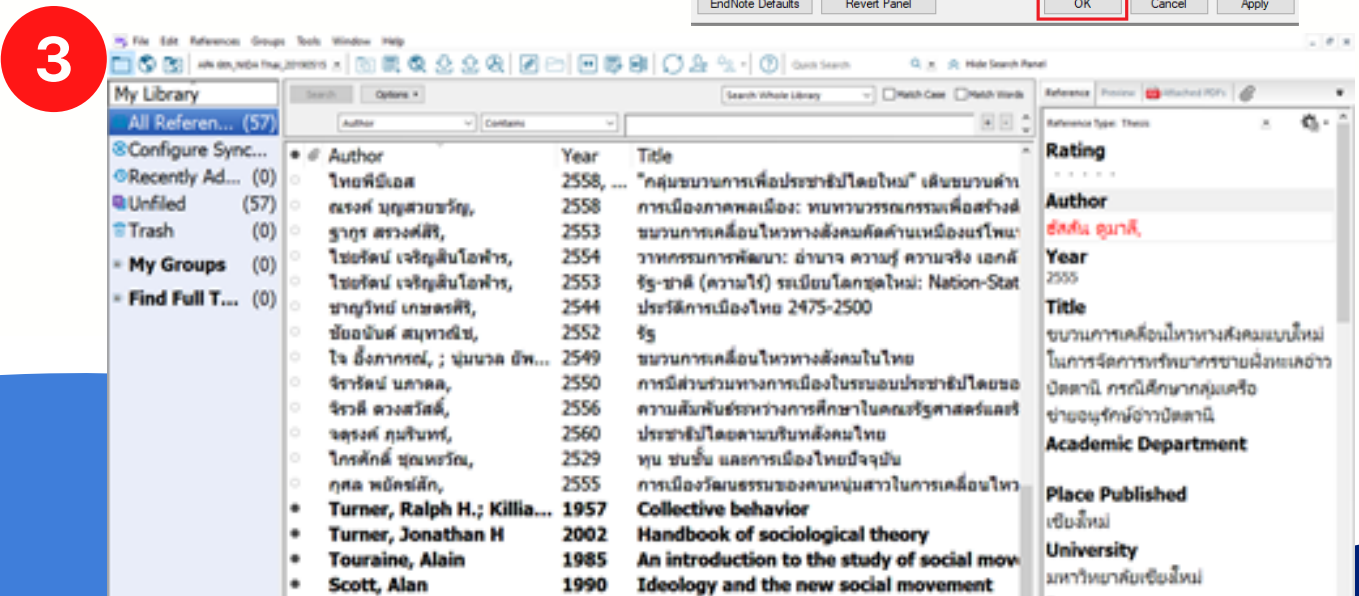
EndNote Defaults | Revert Panel | OK | Cancel | Apply

3

File Edit References Groups Tools Window Help

Quick Search

Hide Search Panel

My Library

All Referen... (57)

Configure Sync...

Recently Ad... (0)

Unfiled (57)

Trash (0)

My Groups (0)

Find Full T... (0)

Search | Options

Search Whole Library | Match Case | Match Words

Author | Contains

| Author | Year | Title |
|---|---|---|
| ไทยพีบีเอส | 2558, ... | "กลุ่มขบวนการเพื่อประชาธิปไตยใหม่" เดินขบวนต้า |
| ณรงค์ บุญสวยขวัญ, | 2558 | การเมืองภาคพลเมือง: ทบทวนวรรณกรรมเพื่อสร้างส |
| ฐากูร สรวงศ์สิริ, | 2553 | ขบวนการเคลื่อนไหวทางสังคมคัดค้านเหมืองแร่โพแ |
| ไชยรัตน์ เจริญสินโอฬาร, | 2554 | วาทกรรมการพัฒนา: อำนาจ ความรู้ ความจริง เอกลั |
| ไชยรัตน์ เจริญสินโอฬาร, | 2553 | รัฐ-ชาติ (ความไว้) ระเบียบโลกชุดใหม่: Nation-Stat |
| ชาญวิทย์ เกษตรศิริ, | 2544 | ประวัติการเมืองไทย 2475-2500 |
| ชัยอนันต์ สมุทวณิช, | 2552 | รัฐ |
| ใจ อึ๊งภากรณ์, ; นุ่มนวล ยัพ... | 2549 | ขบวนการเคลื่อนไหวทางสังคมในไทย |
| จิรารัตน์ นภาดล, | 2550 | การมีส่วนร่วมทางการเมืองในระบอบประชาธิปไตยอ |
| จิรวดี ดวงสวัสดิ์, | 2556 | ความสัมพันธ์ระหว่างการศึกษาในคณะรัฐศาสตร์และ |
| จตุรงค์ คุมรินทร์, | 2560 | ประชาธิปไตยตามบริบทสังคมไทย |
| ไกรศักดิ์ ชุณหะวัณ, | 2529 | ทุน ชนชั้น และการเมืองไทยปัจจุบัน |
| กุศล พยัคฆ์สัก, | 2555 | การเมืองวัฒนธรรมของคนหนุ่มสาวในการเคลื่อนไหว |
| Turner, Ralph H.; Killia... | 1957 | Collective behavior |
| Turner, Jonathan H | 2002 | Handbook of sociological theory |
| Touraine, Alain | 1985 | An introduction to the study of social mov |
| Scott, Alan | 1990 | Ideology and the new social movement |

Reference | Preview | Attached PDFs

Reference Type: Thesis

Rating

Author

ตัสลัน ตูมาลี,

Year

2555

Title

ขบวนการเคลื่อนไหวทางสังคมแบบใหม่ในการจัดการทรัพยากรชายฝั่งทะเลอ่าวปัตตานี กรณีศึกษากลุ่มเครือข่ายอนุรักษ์อ่าวปัตตานี

Academic Department

Place Published

เชียงใหม่

University

มหาวิทยาลัยเชียงใหม่